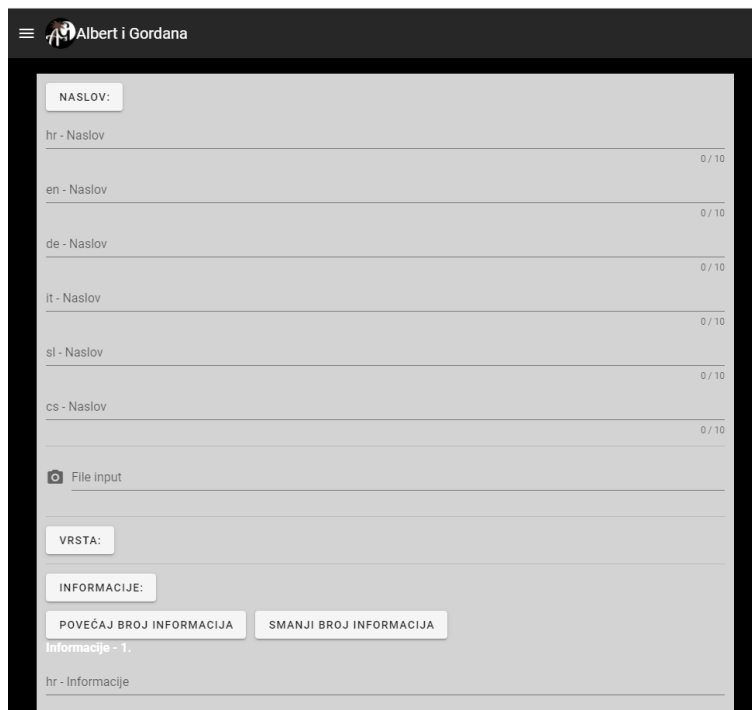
Albert i Gordana

NASLOV:

hr - Naslov

0 / 10

en - Naslov

0 / 10

de - Naslov

0 / 10

it - Naslov

0 / 10

sl - Naslov

0 / 10

cs - Naslov

0 / 10

File input

VRSTA:

INFORMACIJE:

POVEĆAJ BROJ INFORMACIJA

SMANJI BROJ INFORMACIJA

Informacije - 1.

hr - Informacije